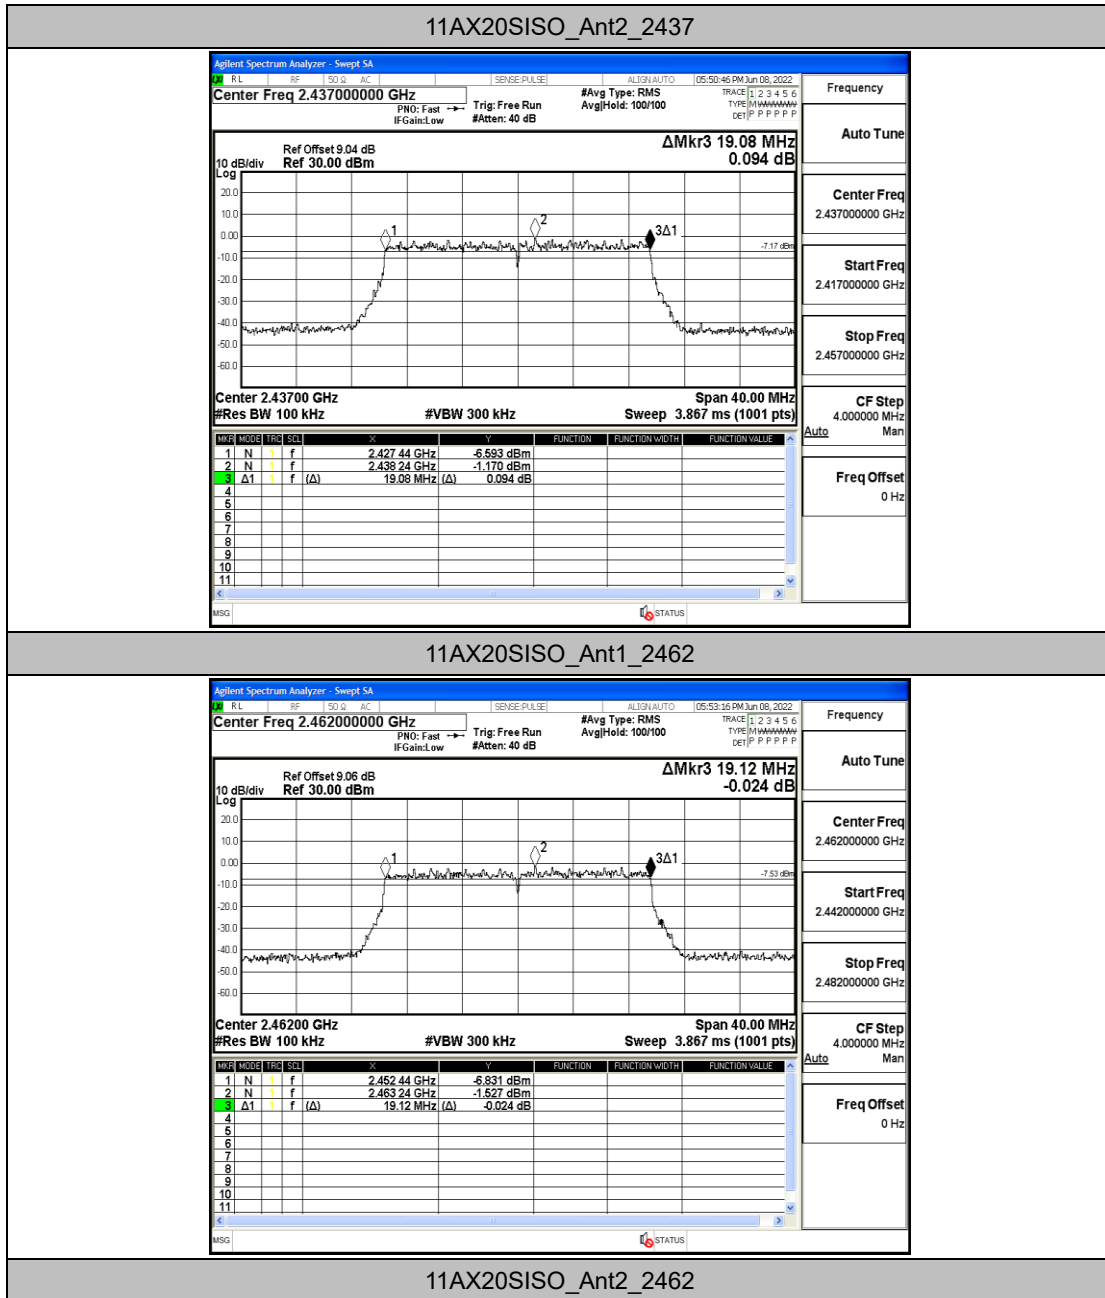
11AX20SISO_Ant2_2437

Agilent Spectrum Analyzer - Swept SA
RL RF 50 Ω AC SENSE:PULSE ALIGN AUTO 05:50:46 PM Jun 08, 2022
Center Freq 2.437000000 GHz
PNO: Fast IFGain:Low
Trig: Free Run #Atten: 40 dB
#Avg Type: RMS Avg|Hold: 100/100
TRACE 1 2 3 4 5 6 TYPE M WWWWW DET P P P P P P
Frequency

Ref Offset 9.04 dB
10 dB/div Ref 30.00 dBm
Log
ΔMkr3 19.08 MHz
0.094 dB
20.0
10.0
0.00
-10.0
-20.0
-30.0
-40.0
-50.0
-60.0
1
2
3Δ1
-7.17 dBm
Center 2.43700 GHz
#Res BW 100 kHz
#VBW 300 kHz
Span 40.00 MHz
Sweep 3.867 ms (1001 pts)

| MKR | MODE | TRC | SCL | X | | Y | FUNCTION | FUNCTION WIDTH | FUNCTION VALUE |
|---|---|---|---|---|---|---|---|---|---|
| 1 | N | 1 | f | 2.427 44 GHz | | -6.593 dBm | | | |
| 2 | N | 1 | f | 2.438 24 GHz | | -1.170 dBm | | | |
| 3 | Δ1 | 1 | f (Δ) | 19.08 MHz | (Δ) | 0.094 dB | | | |
| 4 | | | | | | | | | |
| 5 | | | | | | | | | |
| 6 | | | | | | | | | |
| 7 | | | | | | | | | |
| 8 | | | | | | | | | |
| 9 | | | | | | | | | |
| 10 | | | | | | | | | |
| 11 | | | | | | | | | |

MSG STATUS

Auto Tune
Center Freq 2.437000000 GHz
Start Freq 2.417000000 GHz
Stop Freq 2.457000000 GHz
CF Step 4.000000 MHz Auto Man
Freq Offset 0 Hz

11AX20SISO_Ant1_2462

Agilent Spectrum Analyzer - Swept SA
RL RF 50 Ω AC SENSE:PULSE ALIGN AUTO 05:53:16 PM Jun 08, 2022
Center Freq 2.462000000 GHz
PNO: Fast IFGain:Low
Trig: Free Run #Atten: 40 dB
#Avg Type: RMS Avg|Hold: 100/100
TRACE 1 2 3 4 5 6 TYPE M WWWWW DET P P P P P P
Frequency

Ref Offset 9.06 dB
10 dB/div Ref 30.00 dBm
Log
ΔMkr3 19.12 MHz
-0.024 dB
20.0
10.0
0.00
-10.0
-20.0
-30.0
-40.0
-50.0
-60.0
1
2
3Δ1
-7.53 dBm
Center 2.46200 GHz
#Res BW 100 kHz
#VBW 300 kHz
Span 40.00 MHz
Sweep 3.867 ms (1001 pts)

| MKR | MODE | TRC | SCL | X | | Y | FUNCTION | FUNCTION WIDTH | FUNCTION VALUE |
|---|---|---|---|---|---|---|---|---|---|
| 1 | N | 1 | f | 2.452 44 GHz | | -6.831 dBm | | | |
| 2 | N | 1 | f | 2.463 24 GHz | | -1.527 dBm | | | |
| 3 | Δ1 | 1 | f (Δ) | 19.12 MHz | (Δ) | -0.024 dB | | | |
| 4 | | | | | | | | | |
| 5 | | | | | | | | | |
| 6 | | | | | | | | | |
| 7 | | | | | | | | | |
| 8 | | | | | | | | | |
| 9 | | | | | | | | | |
| 10 | | | | | | | | | |
| 11 | | | | | | | | | |

MSG STATUS

Auto Tune
Center Freq 2.462000000 GHz
Start Freq 2.442000000 GHz
Stop Freq 2.482000000 GHz
CF Step 4.000000 MHz Auto Man
Freq Offset 0 Hz

11AX20SISO_Ant2_2462